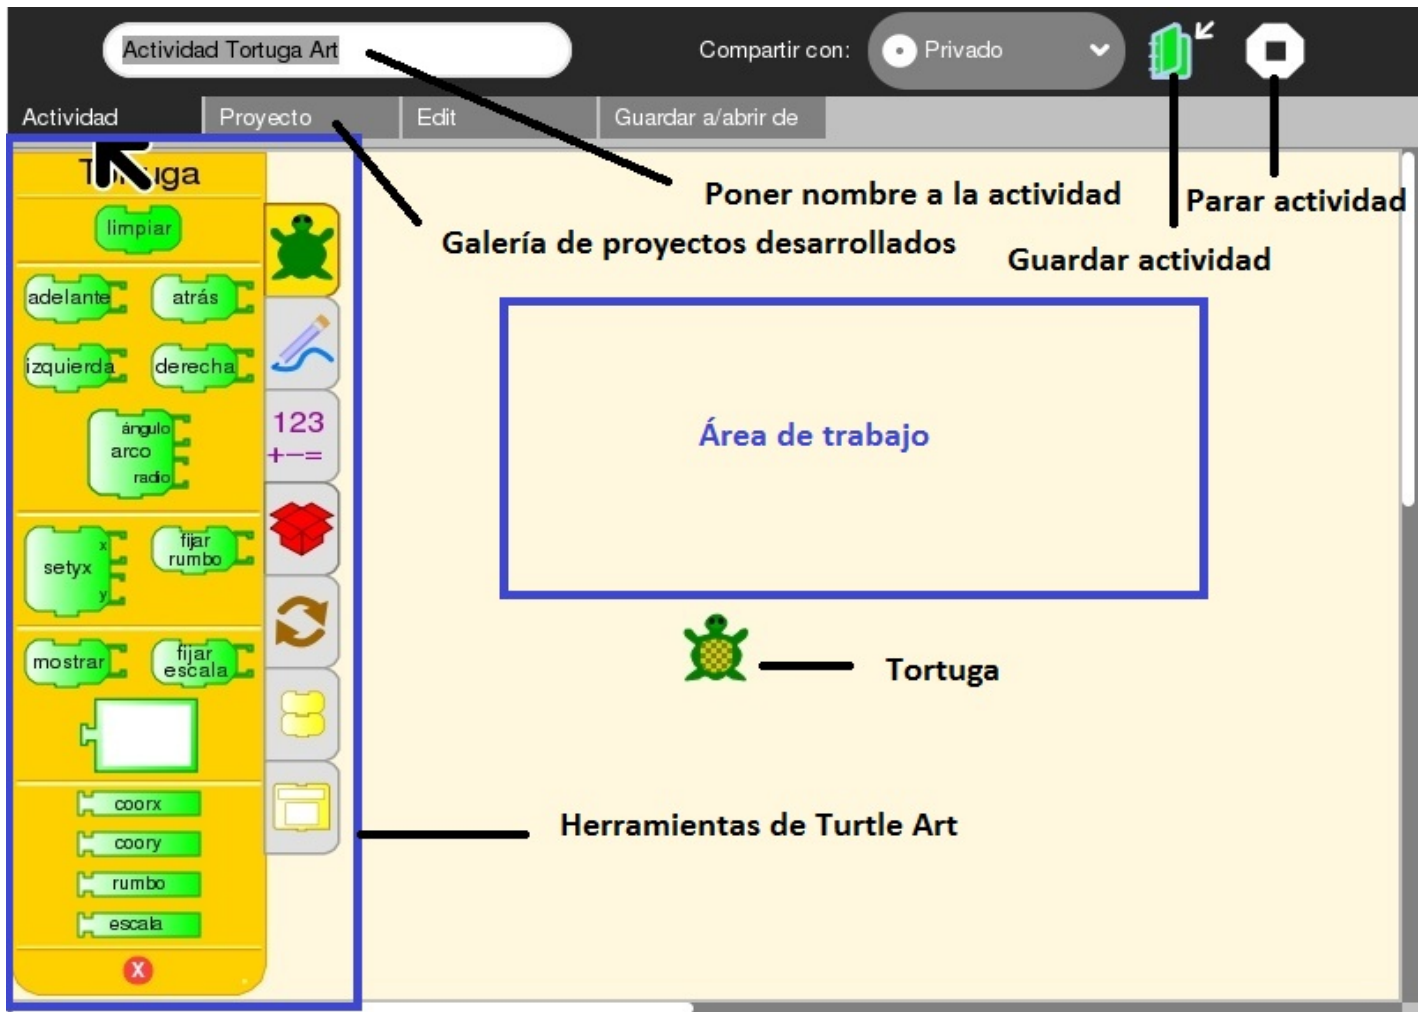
Actividad Tortuga Art

Compartir con: Privado

Actividad | Proyecto | Edit | Guardar a/abrir de

T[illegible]ga

limpiar

adelante atrás

izquierda derecha

ángulo arco radio

setyx x y

fijar rumbo

mostrar

fijar escala

coorx

coory

rumbo

escala

123 +−=

Poner nombre a la actividad

Parar actividad

Galería de proyectos desarrollados

Guardar actividad

Área de trabajo

Tortuga

Herramientas de Turtle Art